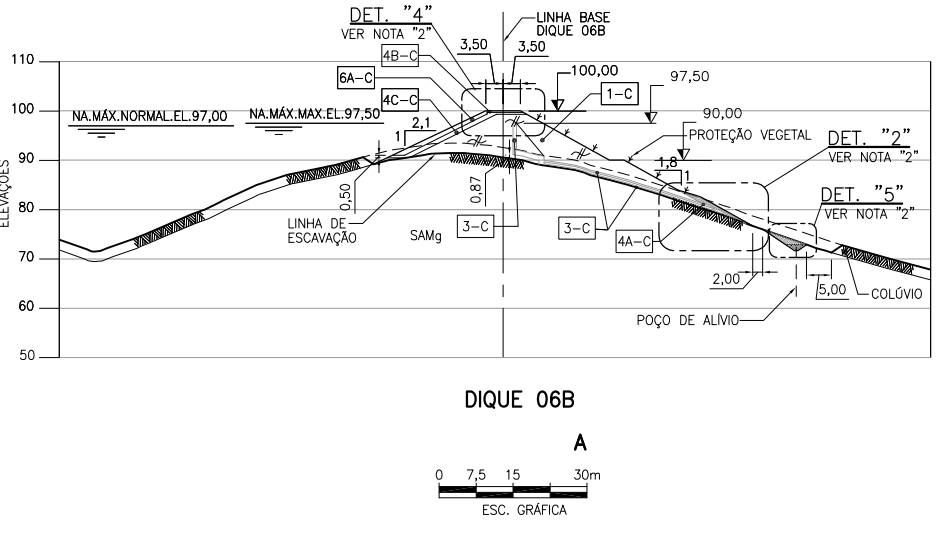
DET. "4"
VER NOTA "2"
LINHA BASE DIQUE 06B
3,50
3,50
4B-C
6A-C
4C-C
100,00
97,50
1-C
90,00
NA.MÁX.NORMAL.EL.97,00
NA.MÁX.MAX.EL.97,50
2,1
1
PROTEÇÃO VEGETAL
DET. "2"
VER NOTA "2"
1,8
1
DET. "5"
VER NOTA "2"
110
100
90
80
70
60
50
ELEVAÇÕES
0,50
0,87
LINHA DE ESCAVAÇÃO
SAMg
3-C
3-C
4A-C
2,00
5,00
COLÚVIO
POÇO DE ALÍVIO

DIQUE 06B

A

0 7,5 15 30m
ESC. GRÁFICA